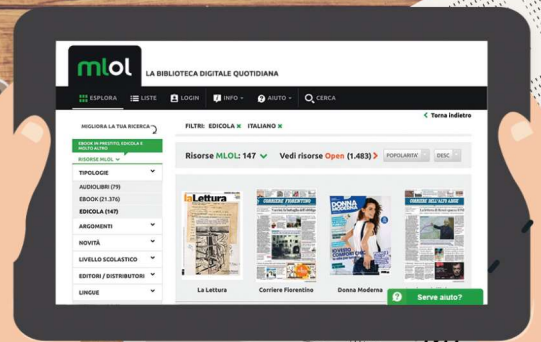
mlol LA BIBLIOTECA DIGITALE QUOTIDIANA

ESPLORA | LISTE | LOGIN | INFO | AIUTO | CERCA

< Torna indietro

MIGLIORA LA TUA RICERCA

EBOOK IN PRESTITO, EDICOLA E MOLTO ALTRO

RISORSE MLOL

FILTRI: EDICOLA × ITALIANO ×

Risorse MLOL: 147 Vedi risorse Open (1.483) > POPOLARITÀ DESC

TIPOLOGIE
AUDIOLIBRI (79)
EBOOK (21.376)
EDICOLA (147)
ARGOMENTI
NOVITÀ
LIVELLO SCOLASTICO
EDITORI / DISTRIBUTORI
LINGUE

La Lettura
Corriere Fiorentino
Donna Moderna

Serve aiuto?